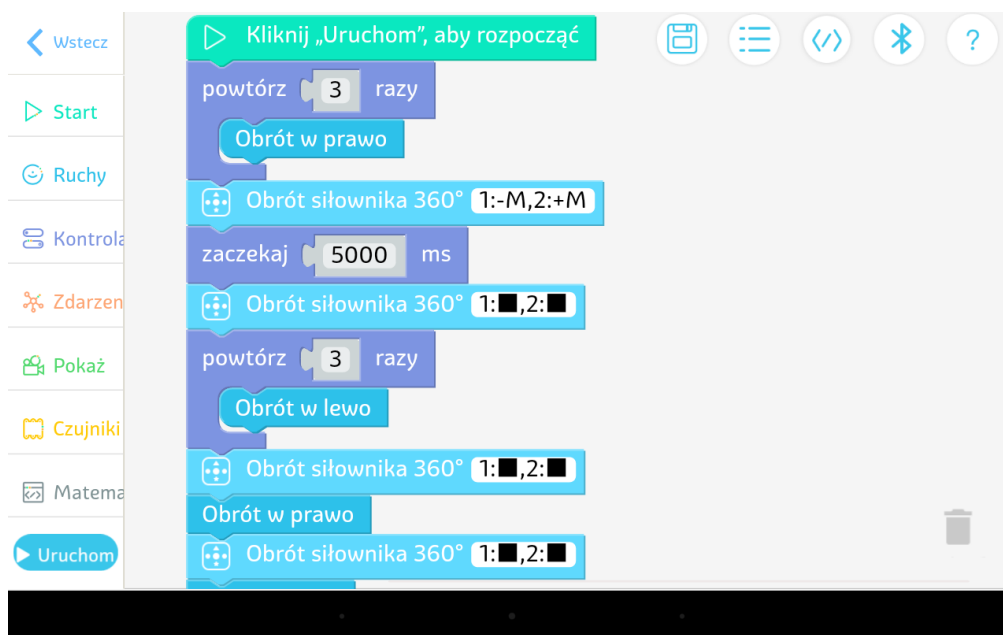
Wstecz

Start

Ruchy

Kontrola

Zdarzen

Pokaż

Czujniki

Matema

Uruchom

Kliknij „Uruchom", aby rozpocząć

powtórz 3 razy

Obrót w prawo

Obrót siłownika 360° 1:-M,2:+M

zaczekaj 5000 ms

Obrót siłownika 360° 1:■,2:■

powtórz 3 razy

Obrót w lewo

Obrót siłownika 360° 1:■,2:■

Obrót w prawo

Obrót siłownika 360° 1:■,2:■

?